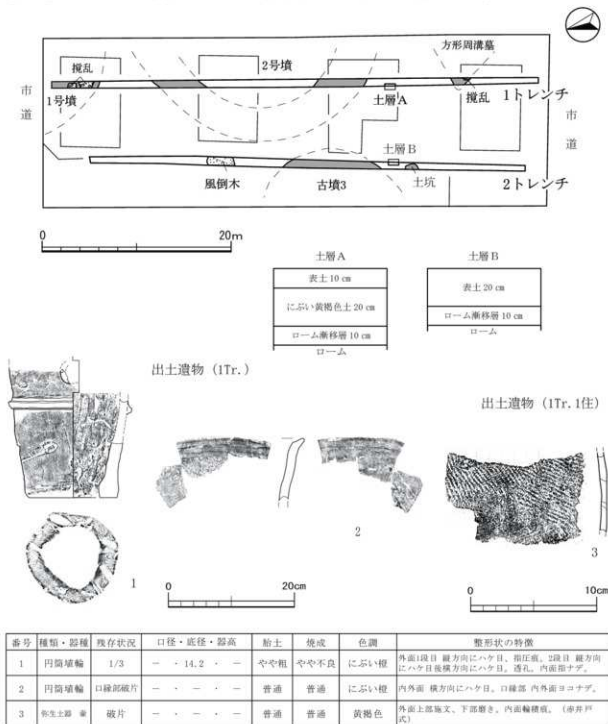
攪乱
2号墳
方形周溝墓
市
道
1号墳
土層A
攪乱
1トレンチ
市
道
土層B
風倒木
古墳3
土坑
2トレンチ
0
20m

土層A

| 表土 10 cm |
|---|
| にぶい黄褐色土 20 cm |
| ローム漸移層 10 cm |
| ローム |

土層B

| 表土 20 cm |
|---|
| ローム漸移層 10 cm |
| ローム |

出土遺物（1Tr.）

出土遺物（1Tr. 1住）

1
2
3
0
20cm
0
10cm

| 番号 | 種類・器種 | 残存状況 | 口径・底径・器高 | 胎土 | 焼成 | 色調 | 整形状の特徴 |
|---|---|---|---|---|---|---|---|
| 1 | 円筒埴輪 | 1/3 | － ・ 14.2 ・ － | やや粗 | やや不良 | にぶい橙 | 外面1段目 縦方向にハケ目。指圧痕。2段目 縦方向にハケ目後横方向にハケ目。透孔。内面指ナデ。 |
| 2 | 円筒埴輪 | 口縁部破片 | － ・ － ・ － | 普通 | 普通 | にぶい橙 | 内外面 横方向にハケ目。口縁部 内外面ヨコナデ。 |
| 3 | 弥生土器 壷 | 破片 | － ・ － ・ － | 普通 | 普通 | 黄褐色 | 外面上部施文、下部磨き。内面輪積痕。（赤井戸式） |